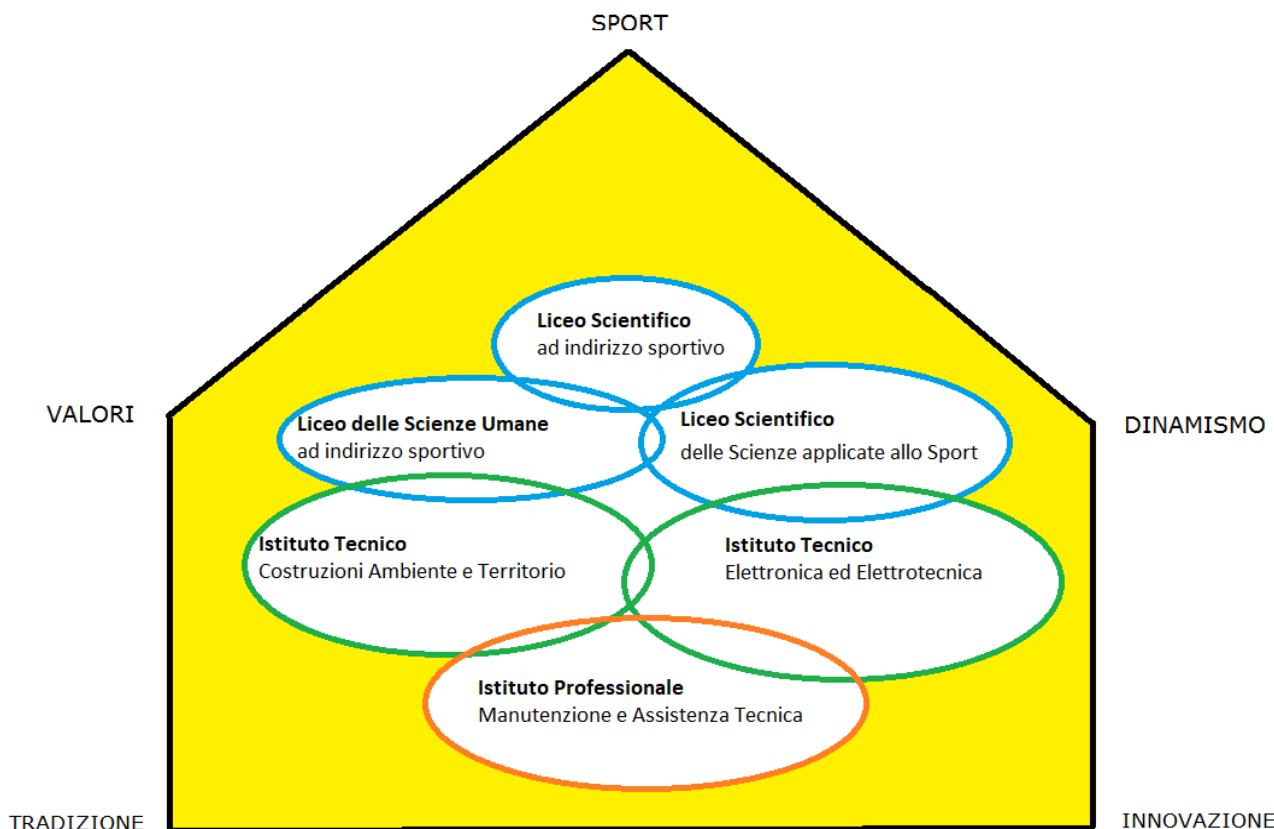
SPORT

VALORI

DINAMISMO

**Liceo Scientifico**
ad indirizzo sportivo

**Liceo delle Scienze Umane**
ad indirizzo sportivo

**Liceo Scientifico**
delle Scienze applicate allo Sport

**Istituto Tecnico**
Costruzioni Ambiente e Territorio

**Istituto Tecnico**
Elettronica ed Elettrotecnica

**Istituto Professionale**
Manutenzione e Assistenza Tecnica

TRADIZIONE

INNOVAZIONE